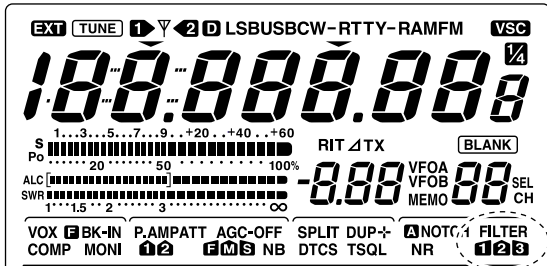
EXT TUNE 1 2 D LSBUSBCW-RTTY-RAMFM VSC

188.888.88 8 ¼

S
1...3...5...7...9...+20...+40...+60
Po
20 50 100%
ALC
SWR
1 1.5 2 3 ∞

RIT ⊿TX BLANK
-8.88 VFOA VFOB MEMO 88 SEL CH

VOX F BK-IN COMP MONI
P.AMP ATT 1 2
AGC-OFF F M S NB
SPLIT DUP-+ DTCS TSQL
A NOTCH NR
FILTER 1 2 3